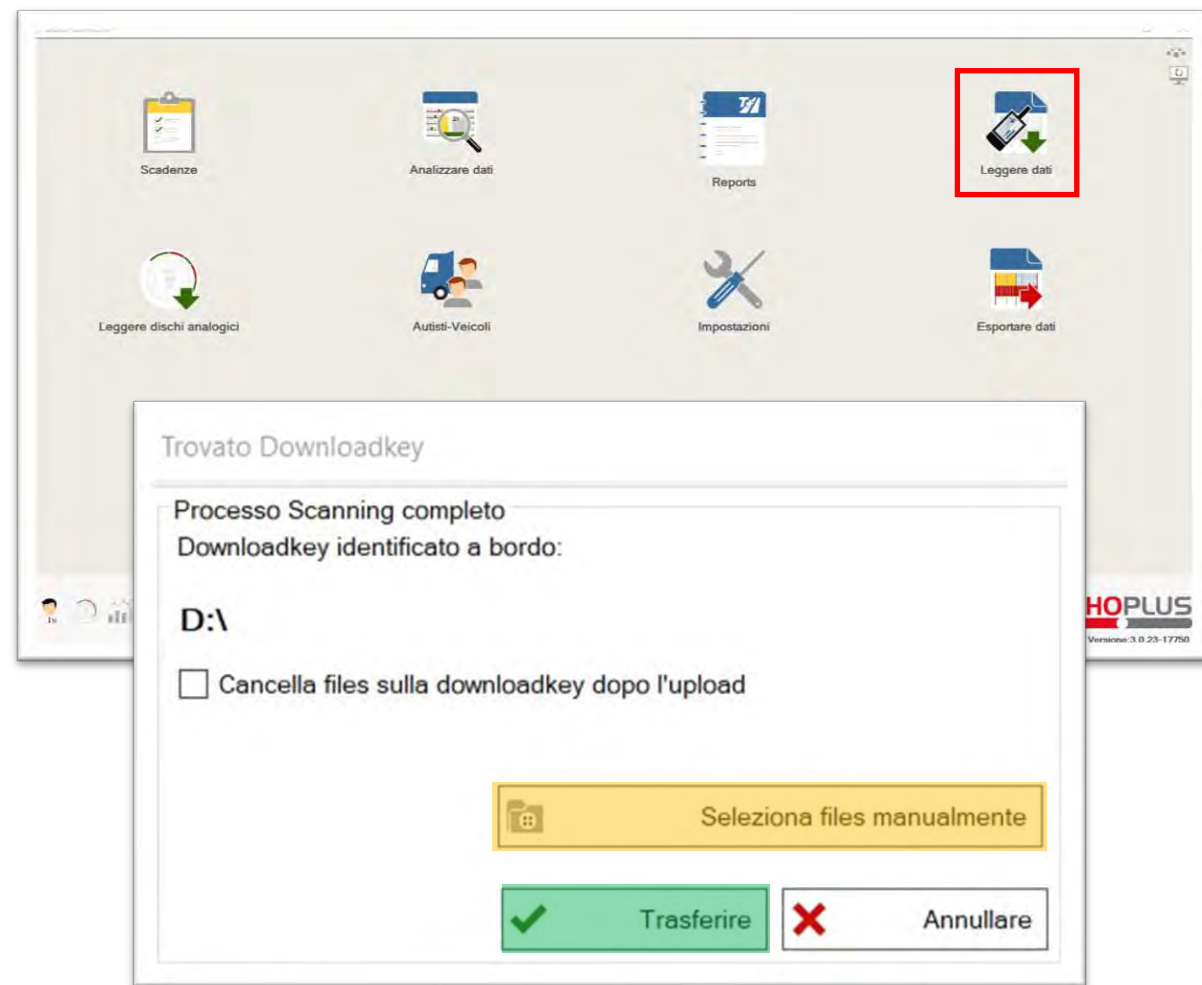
Scadenze

Analizzare dati

Reports

Leggere dati

Leggere dischi analogici

Autisti-Veicoli

Impostazioni

Esportare dati

Trovato Downloadkey

Processo Scanning completo

Downloadkey identificato a bordo:

D:\

Cancella files sulla downloadkey dopo l'upload

Seleziona files manualmente

Trasferire

Annullare

HOPLUS

Versione:3.0.23-17750